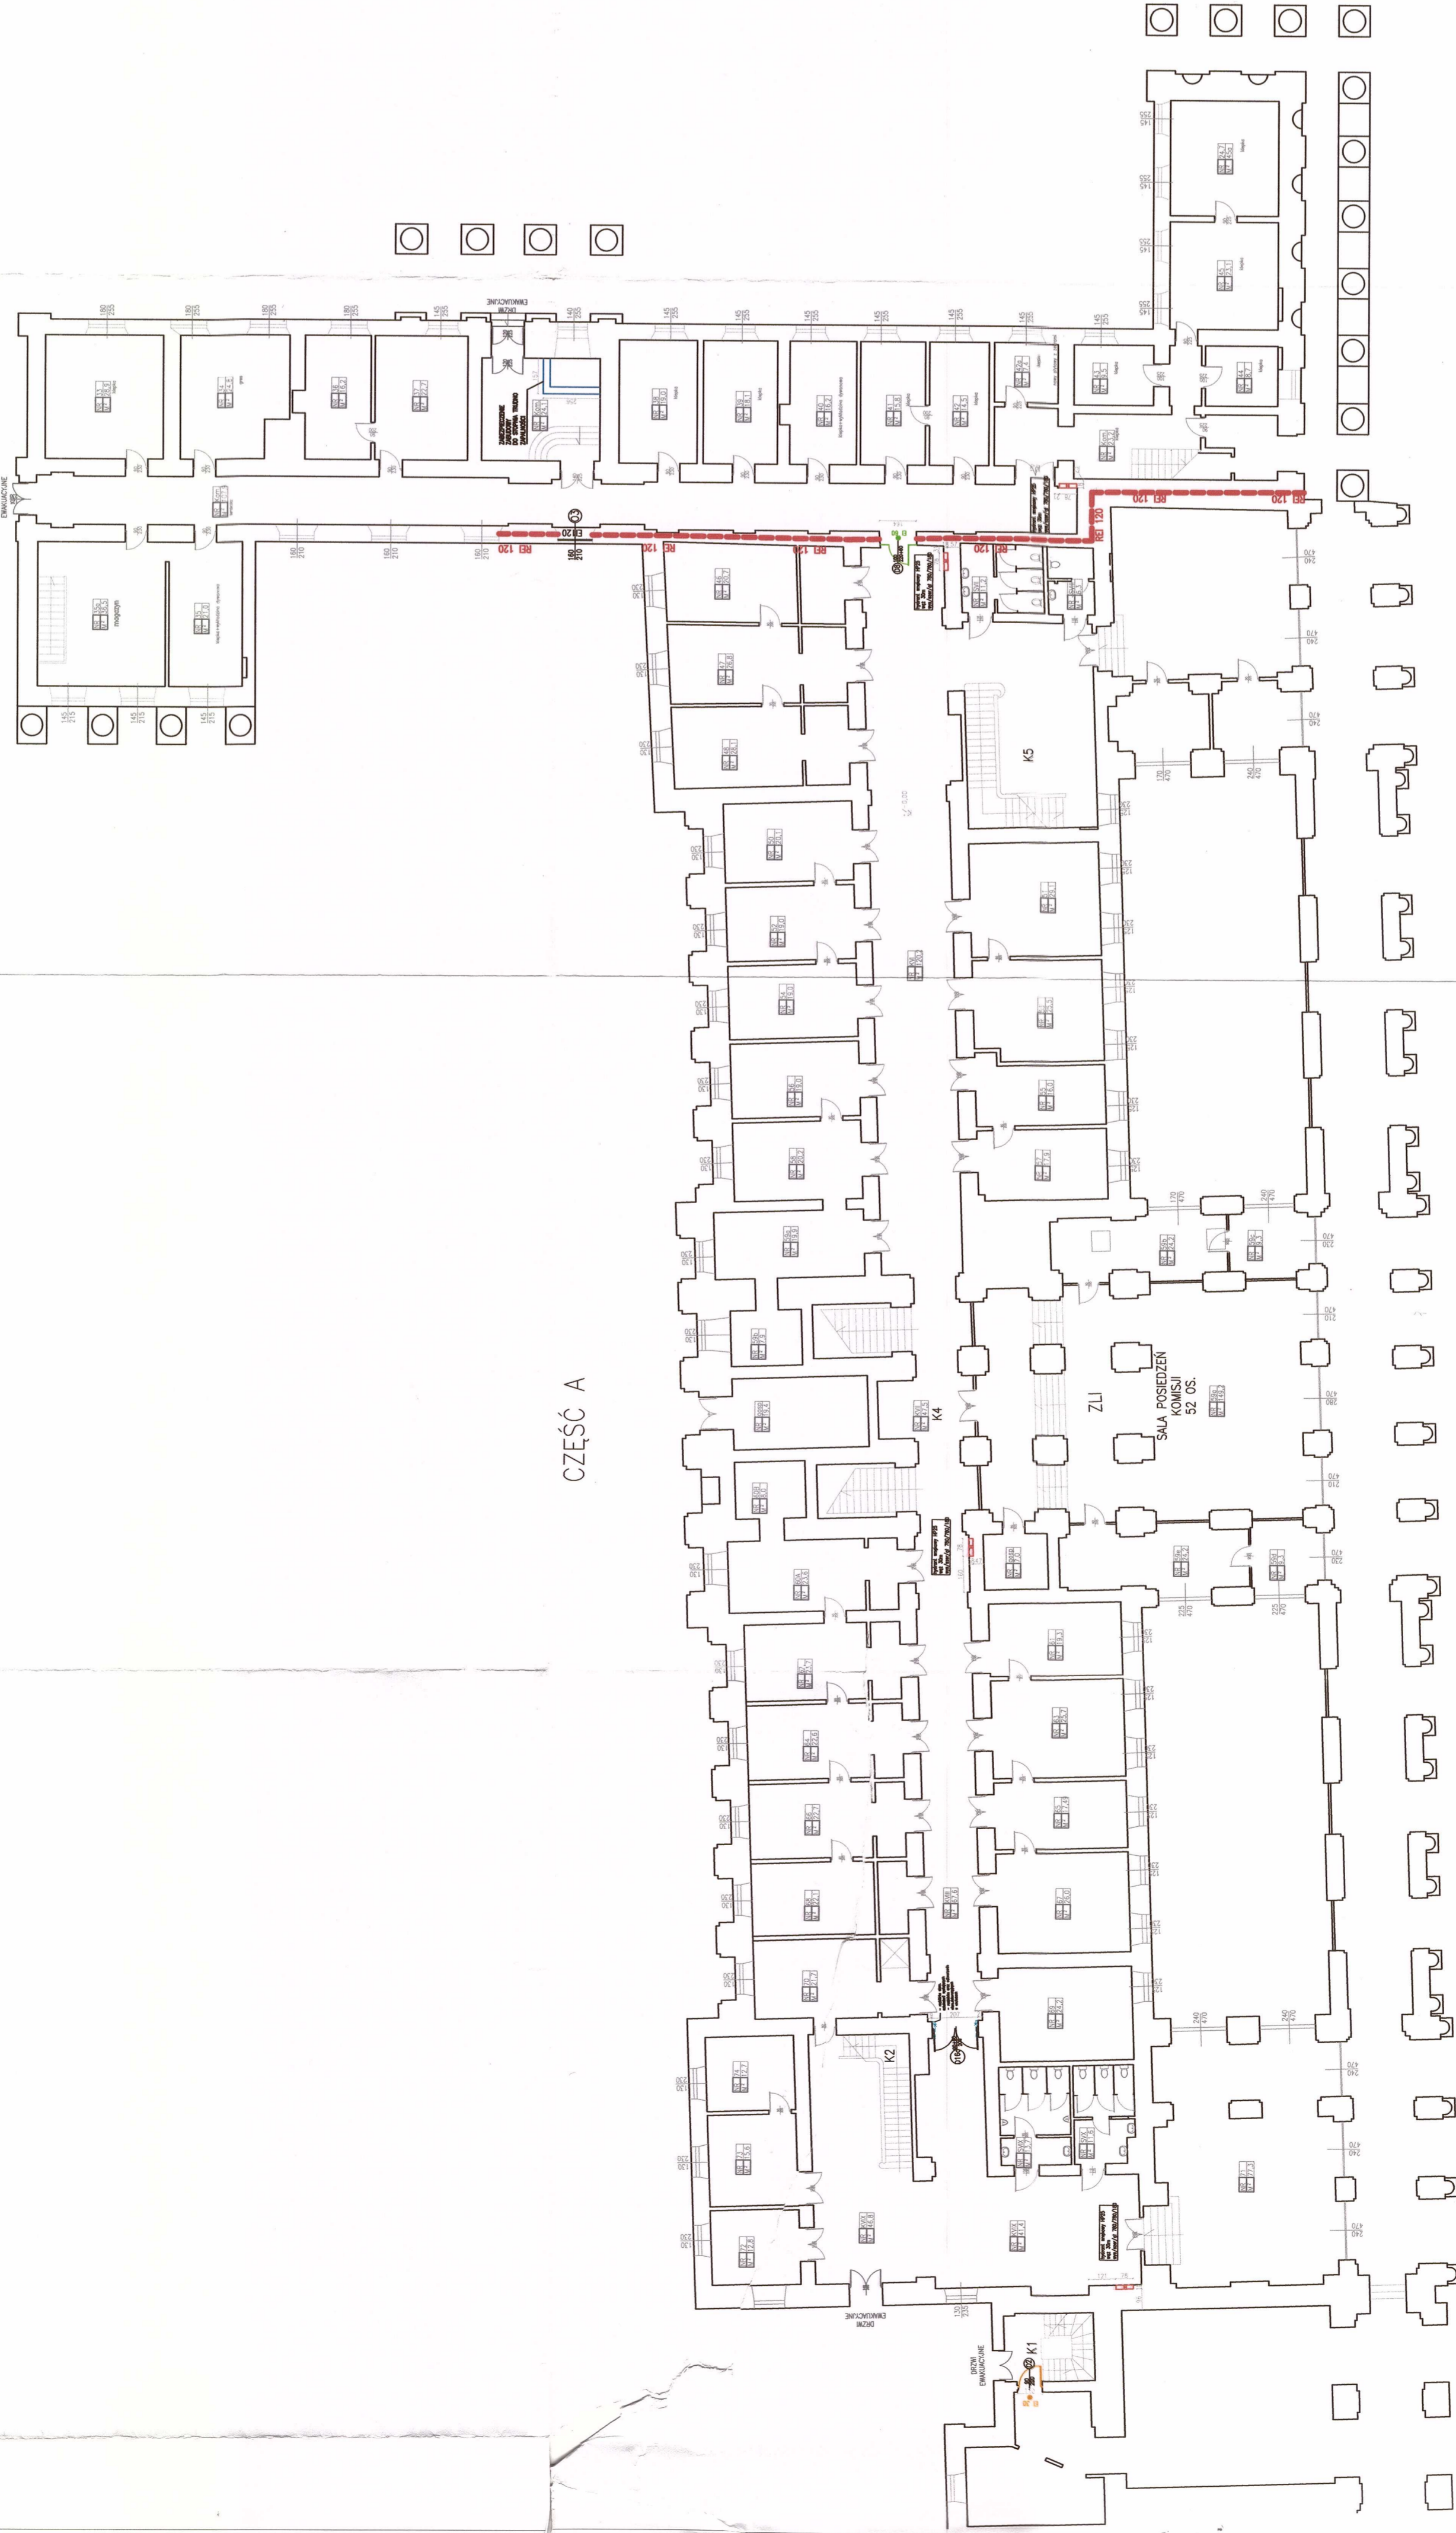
CZĘŚĆ A

K5

K4

K2

K1

ZLI

SALA POSIEDZEŃ
KOMISJI
52 OS.

REI 120

REI 120

REI 120

REI 120

REI 120

REI 120

REI 120

EI 120

magazyn

DRZWI
EWAKUACYJNE

DRZWI
EWAKUACYJNE

DRZWI
EWAKUACYJNE

EWAKUACYJNE

ZABEZPIECZENIE
ZAMKOWE
DO OTWARCIA TRUDNO
ZAPALNOŚCI

180
235

180
235

180
235

180
235

145
235

140
235

145
235

145
235

145
235

145
235

145
235

145
235

145
235

160
210

160
210

160
210

180
210

145
215

145
215

130
235

170
470

240
470

170
470

240
470

225
470

225
470

240
470

240
470

210
470

280
470

210
470

246
470

246
470

246
470

246
470

246
470

246
470